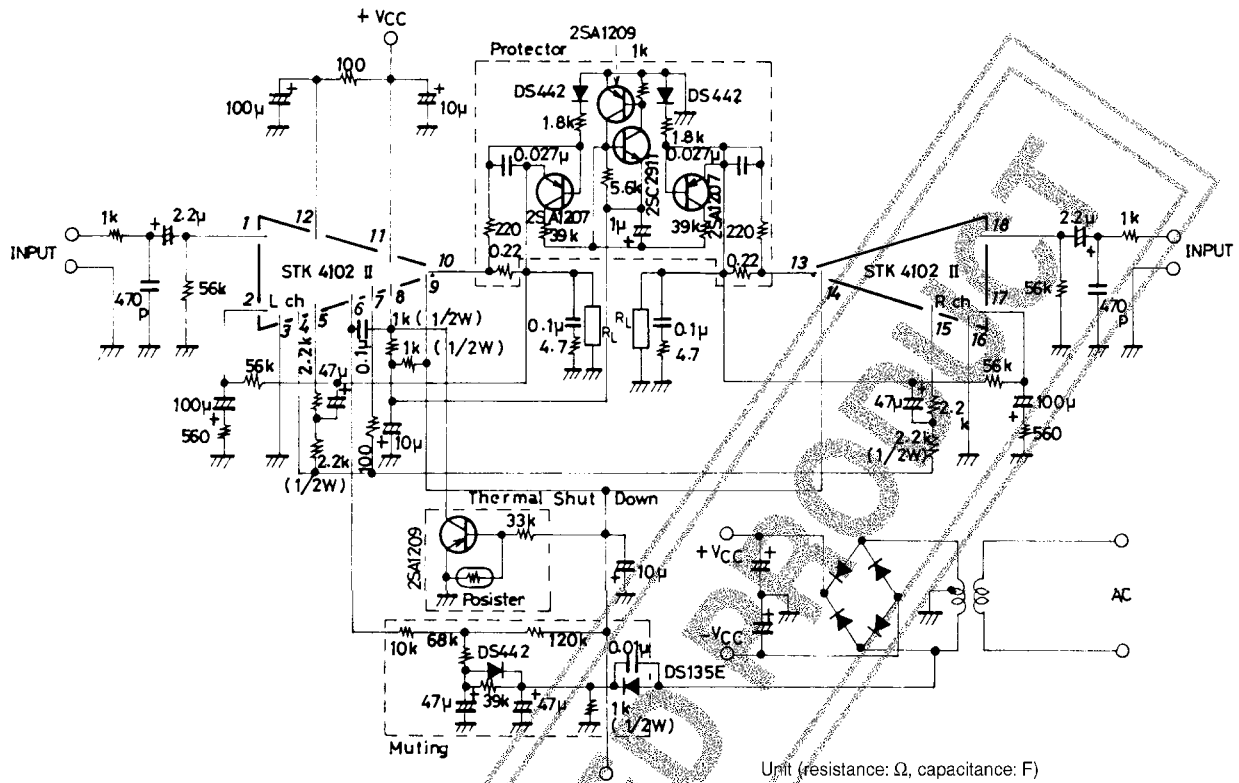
+ VCC

2SA1209

Protector

1k

100

100μ

10μ

DS442

DS442

1.8k

1.8k

0.027μ

0.027μ

2SC2911

5.6k

2SA1207

2SA1207

39k

39k

1μ

220

220

1k

2.2μ

12

11

1

2.2μ

1k

INPUT

INPUT

0.22

0.22

10

13

18

STK 4102 II

STK 4102 II

470p

56k

56k

470p

2

L ch

9

14

R ch

17

3

4

5

6

7

8

15

16

1k (1/2W)

(1/2W)

1k

0.1μ

0.1μ

$R_L$

$R_L$

0.1μ

4.7

4.7

56k

56k

2.2k

47μ

47μ

100μ

100μ

560

560

10μ

2.2k

2.2k

(1/2W)

2.2k

(1/2W)

100

Thermal Shut Down

33k

2SA1209

10μ

Posister

+$V_{CC}$

$-V_{CC}$

AC

10k

68k

120k

0.01μ

DS442

DS135E

47μ

39k

47μ

1k

(1/2W)

Muting

Unit (resistance: Ω, capacitance: F)